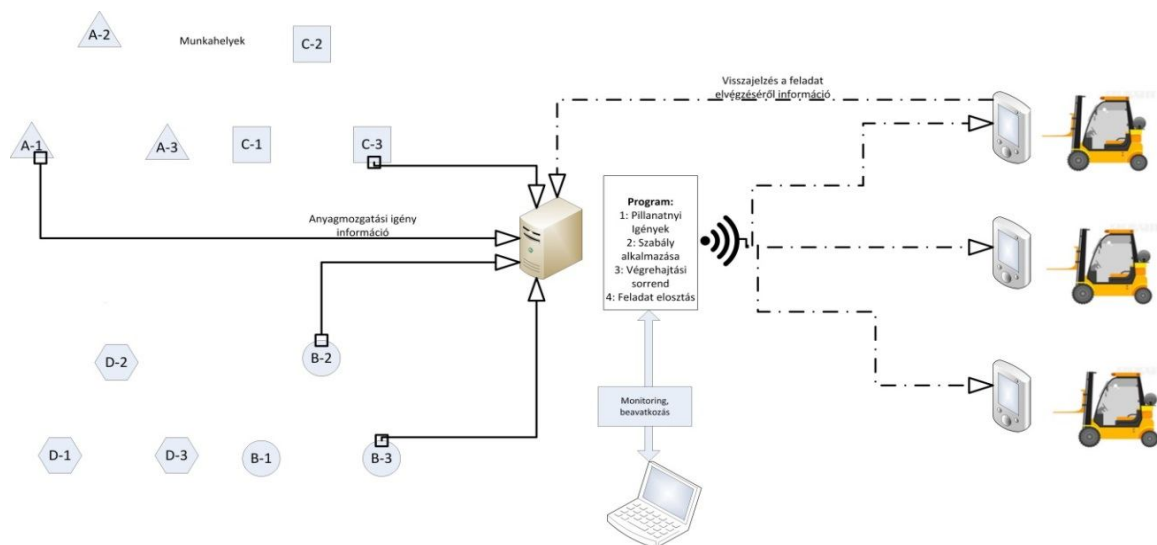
A-2

Munkahelyek

C-2

Visszajelzés a feladat elvégzéséről információ

A-1

A-3

C-1

C-3

Program:
1: Pillanatnyi Igények
2: Szabály alkalmazása
3: Végrehajtási sorrend
4: Feladat elosztás

Anyagmozgatási igény információ

B-2

D-2

Monitoring, beavatkozás

D-1

D-3

B-1

B-3